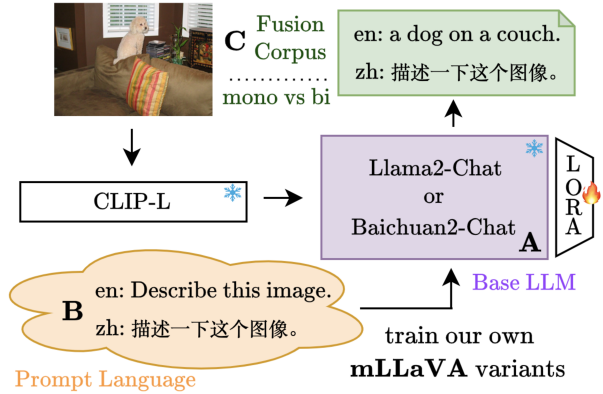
C Fusion Corpus
mono vs bi

en: a dog on a couch.
zh: 描述一下这个图像。

CLIP-L

Llama2-Chat
or
Baichuan2-Chat

A

LORA

Base LLM

B
en: Describe this image.
zh: 描述一下这个图像。

Prompt Language

train our own
mLLaVA variants